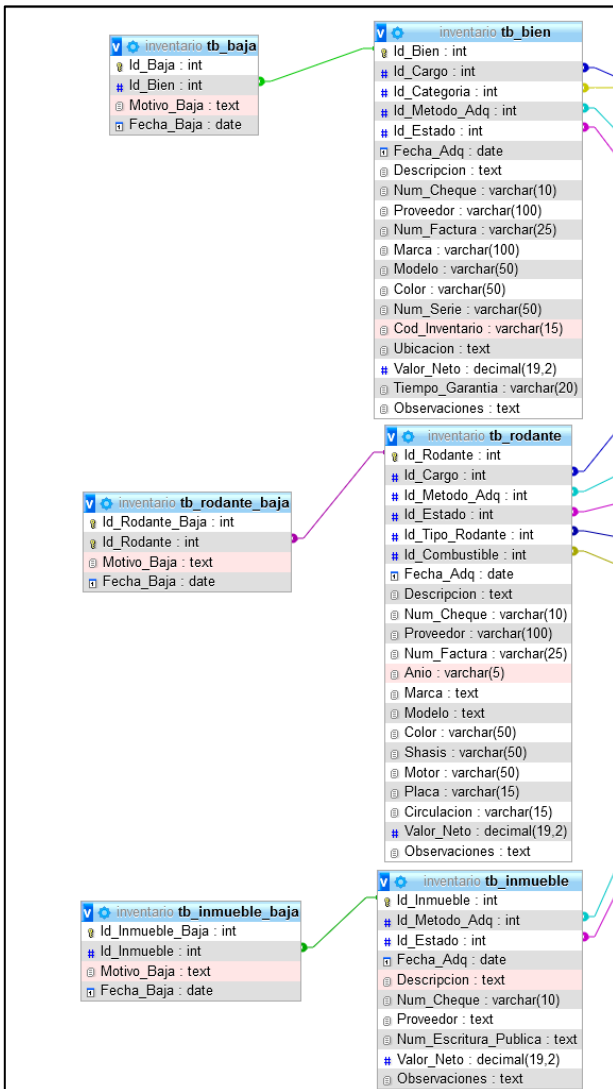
inventario tb_baja
Id_Baja : int
Id_Bien : int
Motivo_Baja : text
Fecha_Baja : date

inventario tb_bien
Id_Bien : int
Id_Cargo : int
Id_Categoria : int
Id_Metodo_Adq : int
Id_Estado : int
Fecha_Adq : date
Descripcion : text
Num_Cheque : varchar(10)
Proveedor : varchar(100)
Num_Factura : varchar(25)
Marca : varchar(100)
Modelo : varchar(50)
Color : varchar(50)
Num_Serie : varchar(50)
Cod_Inventario : varchar(15)
Ubicacion : text
Valor_Neto : decimal(19,2)
Tiempo_Garantia : varchar(20)
Observaciones : text

inventario tb_rodante_baja
Id_Rodante_Baja : int
Id_Rodante : int
Motivo_Baja : text
Fecha_Baja : date

inventario tb_rodante
Id_Rodante : int
Id_Cargo : int
Id_Metodo_Adq : int
Id_Estado : int
Id_Tipo_Rodante : int
Id_Combustible : int
Fecha_Adq : date
Descripcion : text
Num_Cheque : varchar(10)
Proveedor : varchar(100)
Num_Factura : varchar(25)
Anio : varchar(5)
Marca : text
Modelo : text
Color : varchar(50)
Shasis : varchar(50)
Motor : varchar(50)
Placa : varchar(15)
Circulacion : varchar(15)
Valor_Neto : decimal(19,2)
Observaciones : text

inventario tb_inmueble_baja
Id_Inmueble_Baja : int
Id_Inmueble : int
Motivo_Baja : text
Fecha_Baja : date

inventario tb_inmueble
Id_Inmueble : int
Id_Metodo_Adq : int
Id_Estado : int
Fecha_Adq : date
Descripcion : text
Num_Cheque : varchar(10)
Proveedor : text
Num_Escritura_Publica : text
Valor_Neto : decimal(19,2)
Observaciones : text